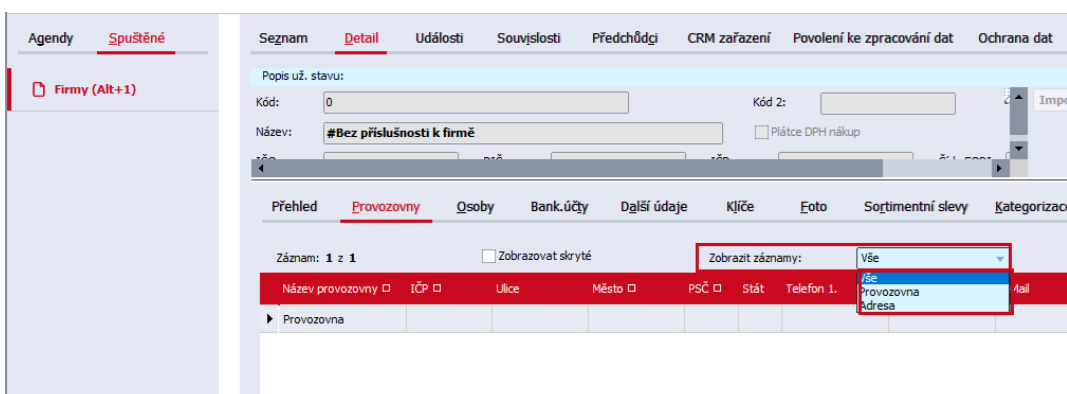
Agendy Spuštěné

Firmy (Alt+1)

Seznam Detail Události Souvislosti Předchůdci CRM zařazení Povolení ke zpracování dat Ochrana dat

Popis už. stavu:

Kód: 0

Kód 2:

Impo

Název: #Bez příslušnosti k firmě

Plátce DPH nákup

Přehled Provozovny Osoby Bank.účty Další údaje Klíče Foto Sortimentní slevy Kategorizace

Záznam: 1 z 1

Zobrazovat skryté

Zobrazit záznamy: Vše

Vše
Provozovna
Adresa

| Název provozovny | IČP | Ulice | Město | PSČ | Stát | Telefon 1. | Mail |
|---|---|---|---|---|---|---|---|
| Provozovna | | | | | | | |